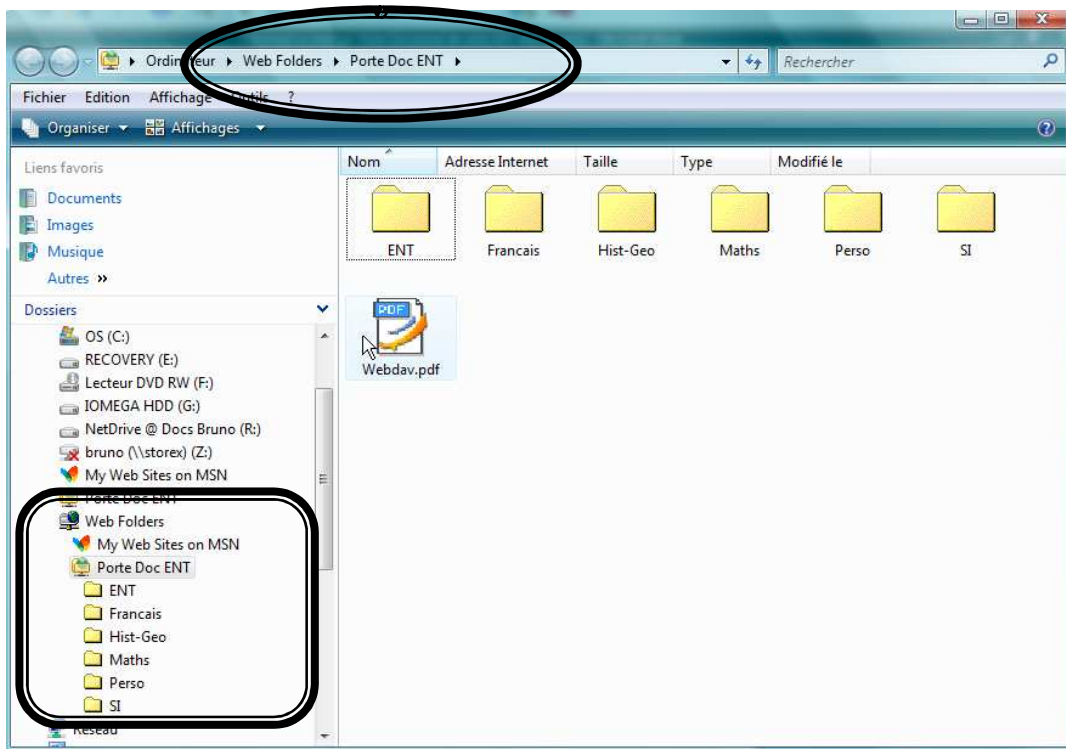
▸ Ordin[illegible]teur ▸ Web Folders ▸ Porte Doc ENT ▸

Rechercher

Fichier Edition Affichage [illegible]utils ?

Organiser ▾ Affichages ▾

Liens favoris

Documents

Images

Musique

Autres »

Dossiers

OS (C:)

RECOVERY (E:)

Lecteur DVD RW (F:)

IOMEGA HDD (G:)

NetDrive @ Docs Bruno (R:)

bruno (\\storex) (Z:)

My Web Sites on MSN

Porte Doc ENT

Web Folders

My Web Sites on MSN

Porte Doc ENT

ENT

Francais

Hist-Geo

Maths

Perso

SI

Réseau

| Nom | Adresse Internet | Taille | Type | Modifié le |
|---|---|---|---|---|

ENT

Francais

Hist-Geo

Maths

Perso

SI

PDF

Webdav.pdf